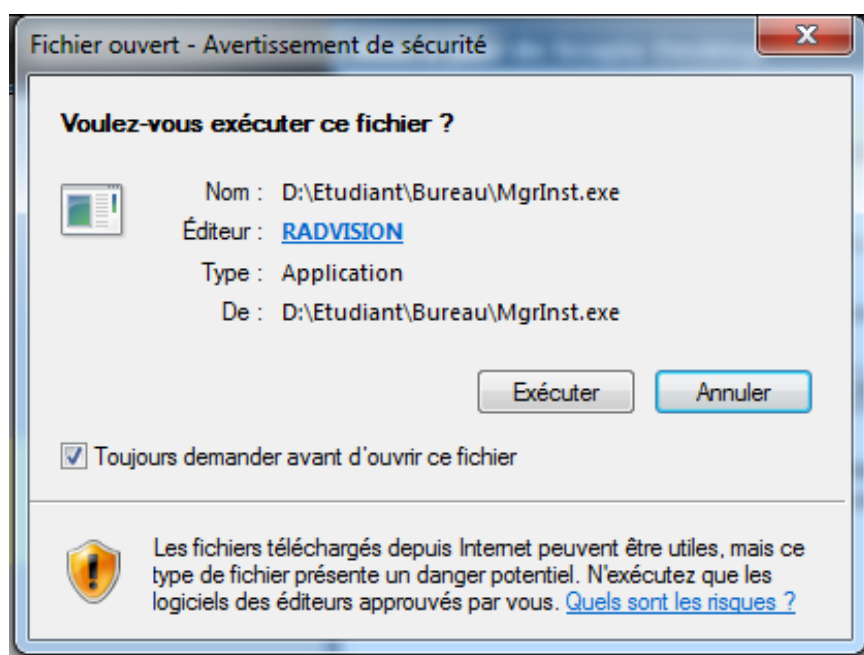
Fichier ouvert - Avertissement de sécurité

X

Voulez-vous exécuter ce fichier ?

Nom : D:\Etudiant\Bureau\MgrInst.exe
Éditeur : RADVISION
Type : Application
De : D:\Etudiant\Bureau\MgrInst.exe

Exécuter

Annuler

Toujours demander avant d'ouvrir ce fichier

Les fichiers téléchargés depuis Internet peuvent être utiles, mais ce type de fichier présente un danger potentiel. N'exécutez que les logiciels des éditeurs approuvés par vous. Quels sont les risques ?